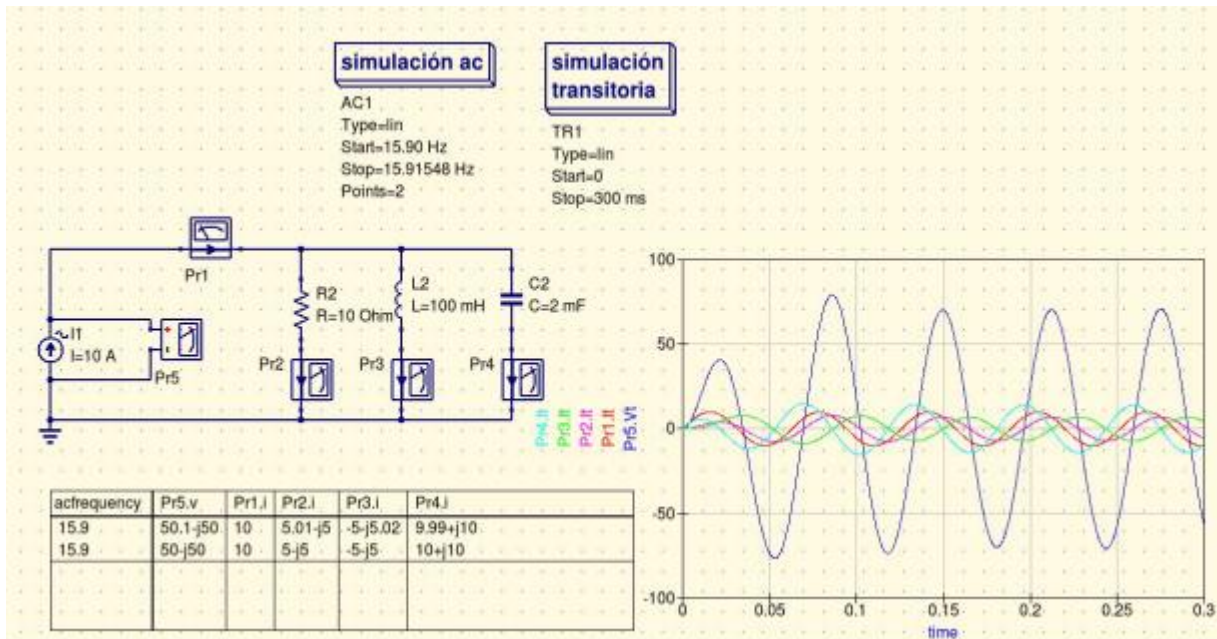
simulación ac

AC1
Type=lin
Start=15.90 Hz
Stop=15.91548 Hz
Points=2

simulación transitoria

TR1
Type=lin
Start=0
Stop=300 ms

Pr1

R2
R=10 Ohm

L2
L=100 mH

C2
C=2 mF

I1
I=10 A

Pr5

Pr2

Pr3

Pr4

| acfrequency | Pr5.v | Pr1.i | Pr2.i | Pr3.i | Pr4.i |
|---|---|---|---|---|---|
| 15.9 | 50.1-j50 | 10 | 5.01-j5 | -5-j5.02 | 9.99+j10 |
| 15.9 | 50-j50 | 10 | 5-j5 | -5-j5 | 10+j10 |

100
50
0
-50
-100
0
0.05
0.1
0.15
0.2
0.25
0.3
time

Pr4.It
Pr3.It
Pr2.It
Pr1.It
Pr5.Vt